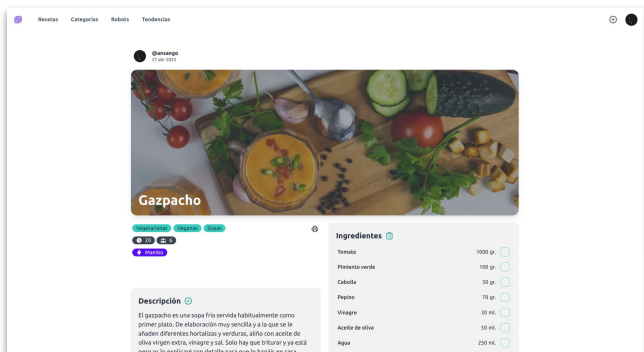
Recetas Categorías Robots Tendencias

@ansango
27 abr 2023

Gazpacho

Vegetariana Vegana Sopas
20 6
Mambo

Ingredientes

| | |
|---|---|
| Tomate | 1000 gr. |
| Pimiento verde | 100 gr. |
| Cebolla | 50 gr. |
| Pepino | 70 gr. |
| Vinagre | 30 ml. |
| Aceite de oliva | 50 ml. |
| Agua | 250 ml. |

Descripción

El gazpacho es una sopa fría servida habitualmente como primer plato. De elaboración muy sencilla y a la que se le añaden diferentes hortalizas y verduras, aliño con aceite de oliva virgen extra, vinagre y sal. Solo hay que triturar y ya está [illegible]